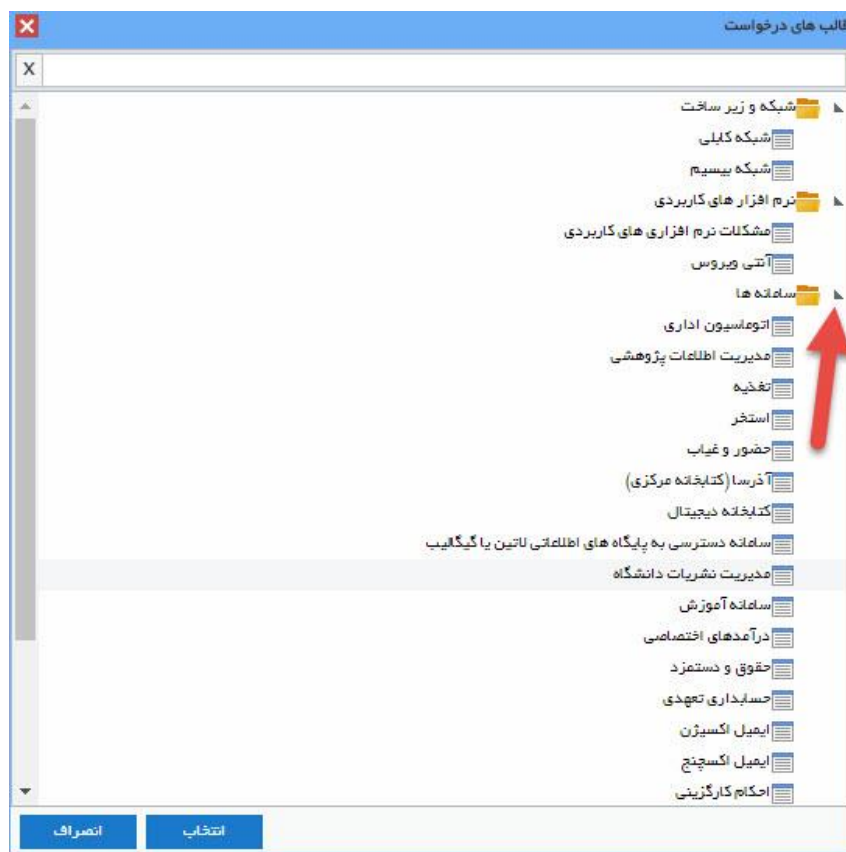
قالب های درخواست

X

شبکه و زیر ساخت
شبکه کابلی
شبکه بیسیم
نرم افزار های کاربردی
مشکلات نرم افزاری های کاربردی
آنتی ویروس
سامانه ها
اتوماسیون اداری
مدیریت اطلاعات پژوهشی
تغذیه
استخر
حضور و غیاب
آذرسا (کتابخانه مرکزی)
کتابخانه دیجیتال
سامانه دسترسی به پایگاه های اطلاعاتی لاتین یا گیگالیب
مدیریت نشریات دانشگاه
سامانه آموزش
درآمدهای اختصاصی
حقوق و دستمزد
حسابداری تعهدی
ایمیل اکسیژن
ایمیل اکسچنج
احکام کارگزینی

انتخاب
انصراف